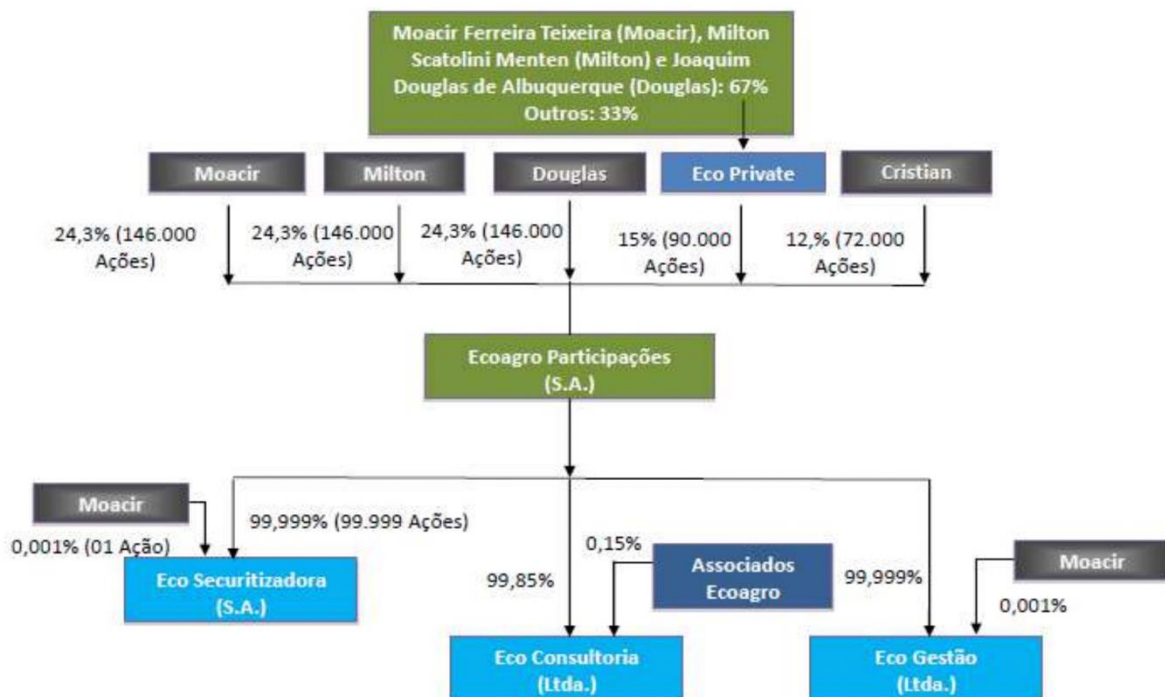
Moacir Ferreira Teixeira (Moacir), Milton Scatolini Menten (Milton) e Joaquim Douglas de Albuquerque (Douglas): 67%
Outros: 33%

Moacir

Milton

Douglas

Eco Private

Cristian

24,3% (146.000 Ações)

24,3% (146.000 Ações)

24,3% (146.000 Ações)

15% (90.000 Ações)

12,% (72.000 Ações)

Ecoagro Participações (S.A.)

Moacir

0,001% (01 Ação)

99,999% (99.999 Ações)

Eco Securitizadora (S.A.)

0,15%

Associados Ecoagro

99,85%

99,999%

Moacir

0,001%

Eco Consultoria (Ltda.)

Eco Gestão (Ltda.)